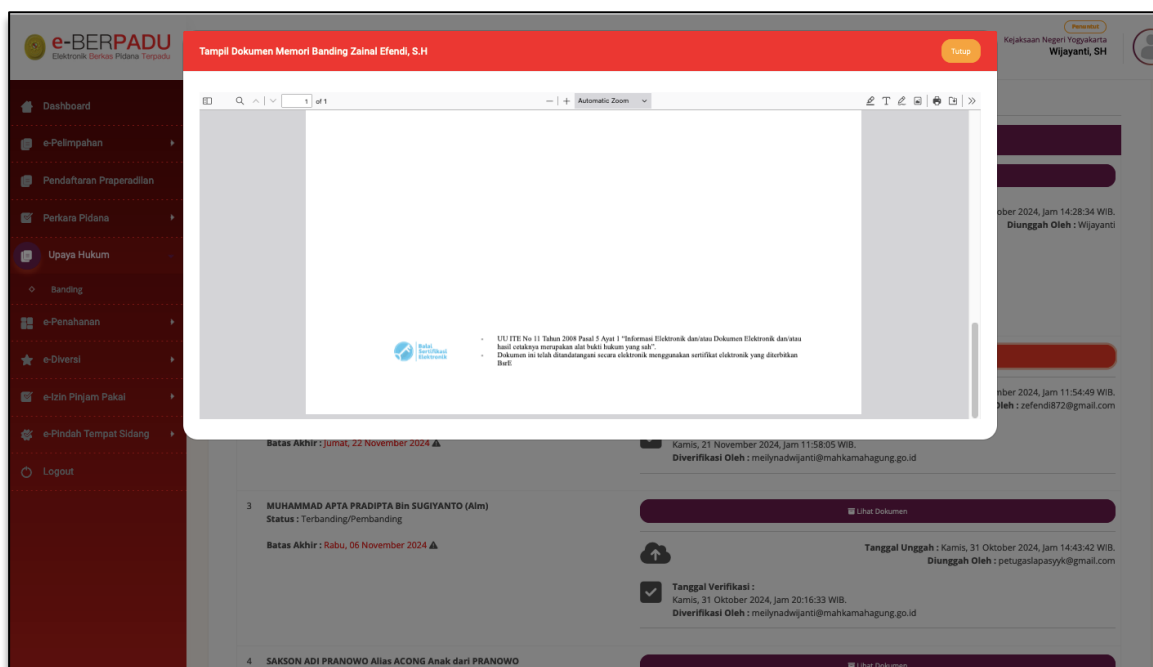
e-BERPADU
Elektronik Berkas Pidana Terpadu

Penuntut
Kejaksaan Negeri Yogyakarta
Wijayanti, SH

Dashboard
e-Pelimpahan
Pendaftaran Praperadilan
Perkara Pidana
Upaya Hukum
Banding
e-Penahanan
e-Diversi
e-Izin Pinjam Pakai
e-Pindah Tempat Sidang
Logout

Tampil Dokumen Memori Banding Zainal Efendi, S.H
Tutup

1 of 1
Automatic Zoom

Balai Sertifikasi Elektronik

- UU ITE No 11 Tahun 2008 Pasal 5 Ayat 1 "Informasi Elektronik dan/atau Dokumen Elektronik dan/atau hasil cetaknya merupakan alat bukti hukum yang sah".
- Dokumen ini telah ditandatangani secara elektronik menggunakan sertifikat elektronik yang diterbitkan BsrE

ober 2024, Jam 14:28:34 WIB.
Diunggah Oleh : Wijayanti

mber 2024, Jam 11:54:49 WIB.
Oleh : zefendi872@gmail.com

Batas Akhir : Jumat, 22 November 2024

Kamis, 21 November 2024, Jam 11:58:05 WIB.
Diverifikasi Oleh : meilynadwijanti@mahkamahagung.go.id

3 MUHAMMAD APTA PRADIPTA Bin SUGIYANTO (Alm)
Status : Terbanding/Pembanding

Lihat Dokumen

Batas Akhir : Rabu, 06 November 2024

Tanggal Unggah : Kamis, 31 Oktober 2024, Jam 14:43:42 WIB.
Diunggah Oleh : petugaslapasyyk@gmail.com

Tanggal Verifikasi :
Kamis, 31 Oktober 2024, Jam 20:16:33 WIB.
Diverifikasi Oleh : meilynadwijanti@mahkamahagung.go.id

4 SAKSON ADI PRANOWO Alias ACONG Anak dari PRANOWO

Lihat Dokumen